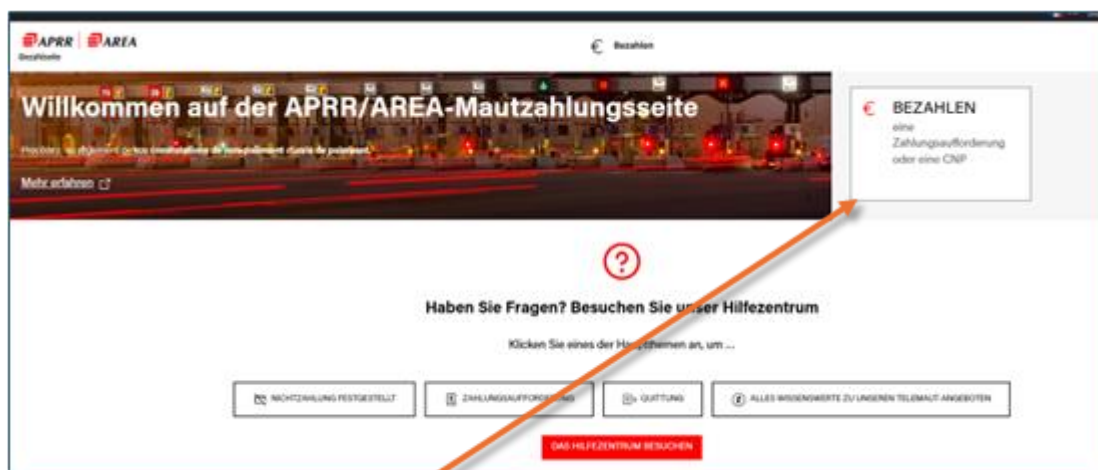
APRR | AREA
Bezahlseite

€ Bezahlen

Willkommen auf der APRR/AREA-Mautzahlungsseite

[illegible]

Mehr erfahren

€ BEZAHLEN
eine Zahlungsaufforderung oder eine CNP

?

Haben Sie Fragen? Besuchen Sie unser Hilfezentrum

Klicken Sie eines der Hauptthemen an, um ...

NICHTZAHLUNG FESTGESTELLT
ZAHLUNGSAUFFORDERUNG
QUITTUNG
ALLES WISSENSWERTE ZU UNSEREN TELEMAUT-ANGEBOTEN

DAS HILFEZENTRUM BESUCHEN